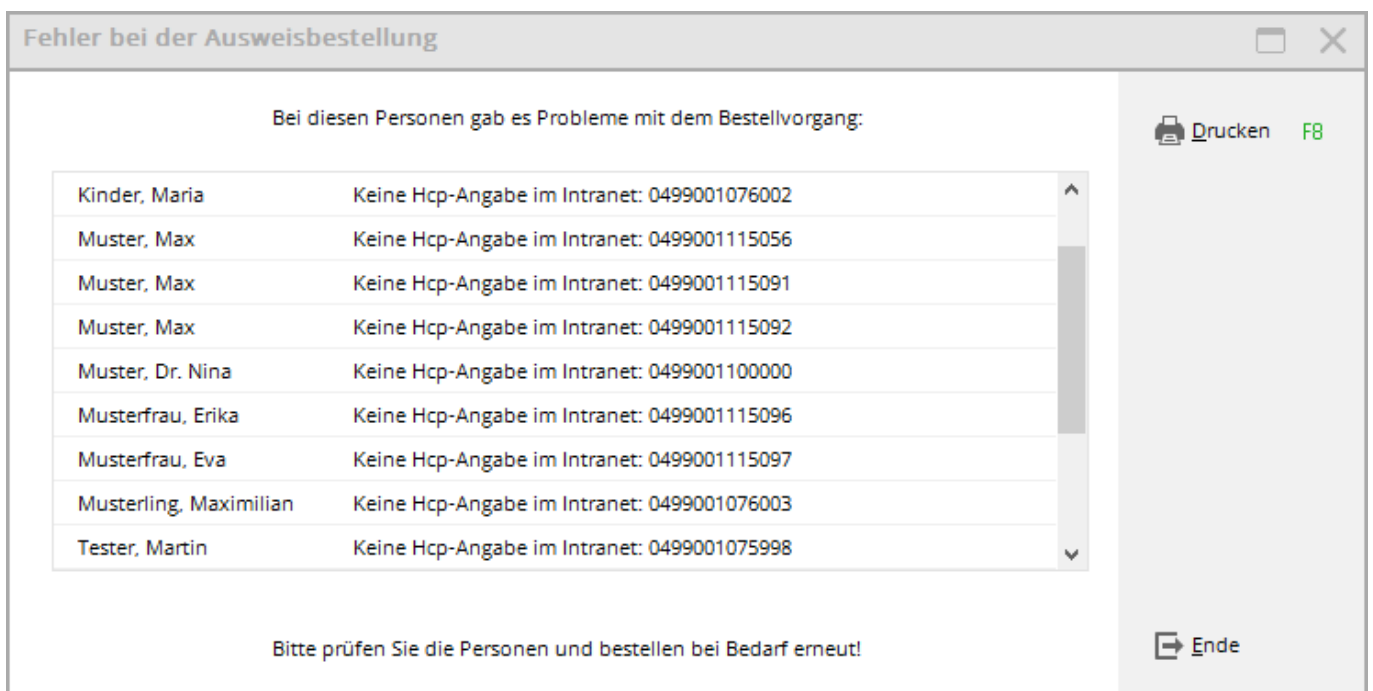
Fehler bei der Ausweisbestellung

Bei diesen Personen gab es Probleme mit dem Bestellvorgang:

Drucken F8

| | |
|---|---|
| Kinder, Maria | Keine Hcp-Angabe im Intranet: 0499001076002 |
| Muster, Max | Keine Hcp-Angabe im Intranet: 0499001115056 |
| Muster, Max | Keine Hcp-Angabe im Intranet: 0499001115091 |
| Muster, Max | Keine Hcp-Angabe im Intranet: 0499001115092 |
| Muster, Dr. Nina | Keine Hcp-Angabe im Intranet: 0499001100000 |
| Musterfrau, Erika | Keine Hcp-Angabe im Intranet: 0499001115096 |
| Musterfrau, Eva | Keine Hcp-Angabe im Intranet: 0499001115097 |
| Musterling, Maximilian | Keine Hcp-Angabe im Intranet: 0499001076003 |
| Tester, Martin | Keine Hcp-Angabe im Intranet: 0499001075998 |

Bitte prüfen Sie die Personen und bestellen bei Bedarf erneut!

Ende